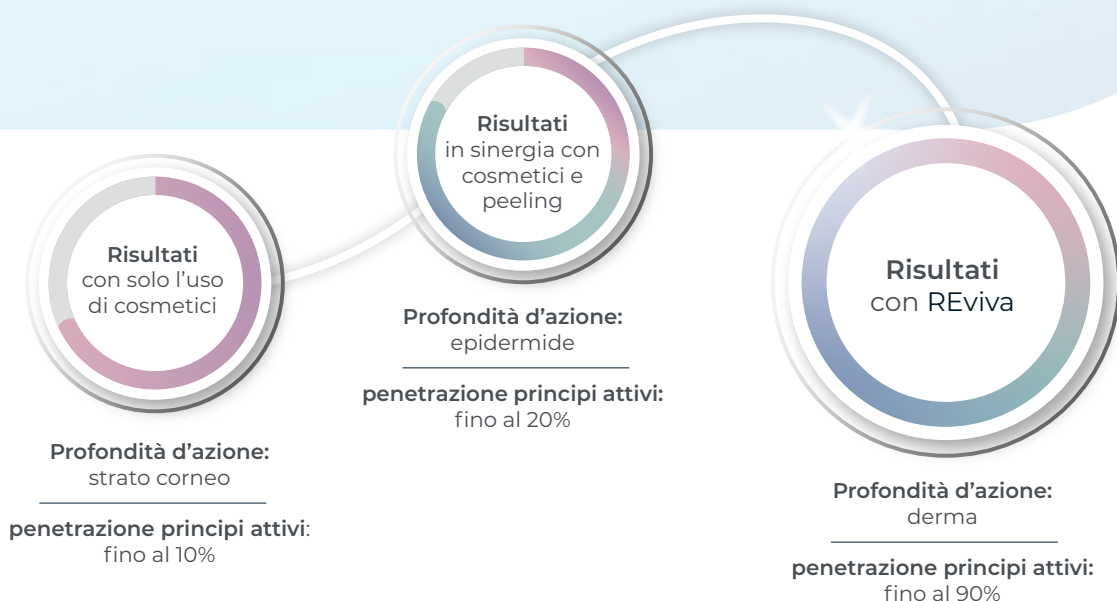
Risultati
con solo l’uso di cosmetici

Profondità d’azione:
strato corneo

penetrazione principi attivi:
fino al 10%

Risultati
in sinergia con cosmetici e peeling

Profondità d’azione:
epidermide

penetrazione principi attivi:
fino al 20%

Risultati
con REviva

Profondità d’azione:
derma

penetrazione principi attivi:
fino al 90%